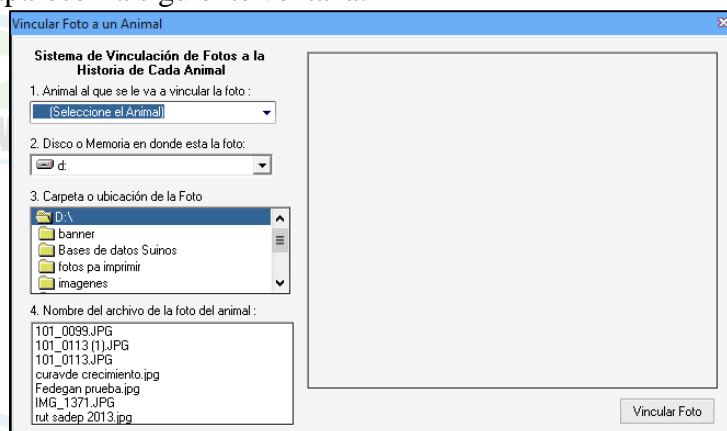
Vincular Foto a un Animal

Sistema de Vinculación de Fotos a la Historia de Cada Animal

1. Animal al que se le va a vincular la foto :

(Seleccione el Animal)

2. Disco o Memoria en donde esta la foto:

d:

3. Carpeta o ubicación de la Foto

D:\
banner
Bases de datos Suinos
fotos pa imprimir
imagenes

4. Nombre del archivo de la foto del animal :

101_0099.JPG
101_0113 (1).JPG
101_0113.JPG
curavde crecimiento.jpg
Fedegan prueba.jpg
IMG_1371.JPG
rut sadep 2013.jpg

Vincular Foto